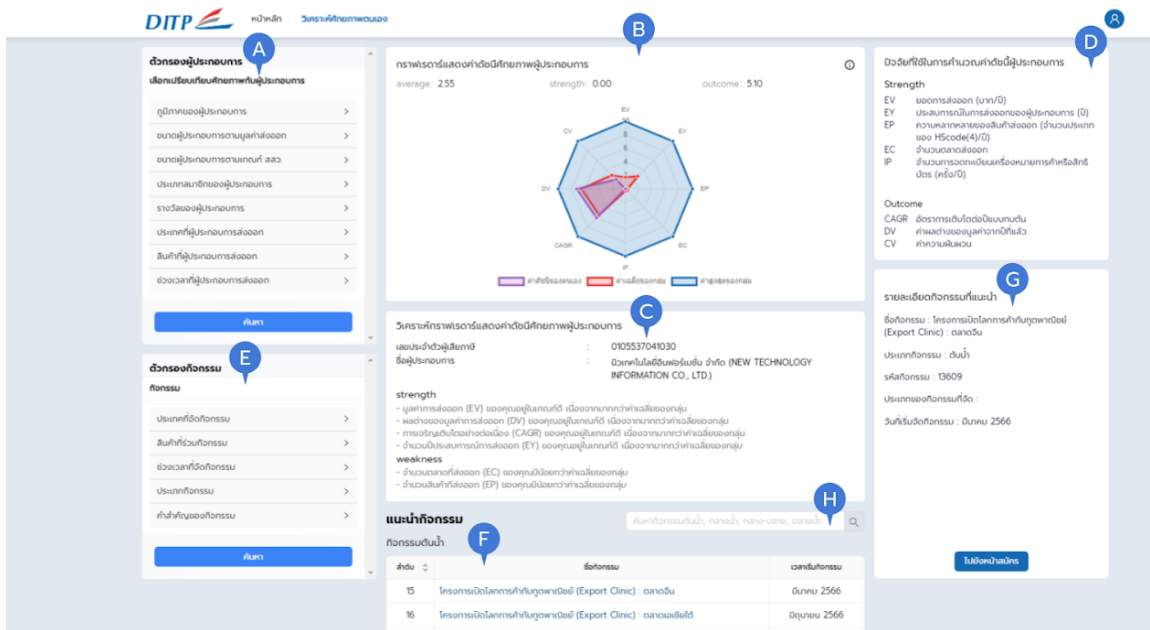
DITP หน้าหลัก วิเคราะห์ศักยภาพตนเอง

A

ตัวกรองผู้ประกอบการ
เลือกเปรียบเทียบศักยภาพกับผู้ประกอบการ

ภูมิภาคของผู้ประกอบการ >
ขนาดผู้ประกอบการตามมูลค่าส่งออก >
ขนาดผู้ประกอบการตามเกณฑ์ สสว. >
ประเภทสมาชิกของผู้ประกอบการ >
รางวัลของผู้ประกอบการ >
ประเภทที่ผู้ประกอบการส่งออก >
สินค้าที่ผู้ประกอบการส่งออก >
ช่วงเวลาที่ผู้ประกอบการส่งออก >

ค้นหา

E

ตัวกรองกิจกรรม
กิจกรรม

ประเภทที่จัดกิจกรรม >
สินค้าที่ร่วมกิจกรรม >
ช่วงเวลาที่จัดกิจกรรม >
ประเภทกิจกรรม >
คำสำคัญของกิจกรรม >

ค้นหา

B

กราฟเรดาร์แสดงค่าดัชนีศักยภาพผู้ประกอบการ

average: 2.55 strength: 0.00 outcome: 5.10

EV EY EP EC IP CAGR DV CV
10 8 6 4 2 0

ค่าดัชนีของตนเอง ค่าเฉลี่ยของกลุ่ม ค่าสูงสุดของกลุ่ม

C

วิเคราะห์กราฟเรดาร์แสดงค่าดัชนีศักยภาพผู้ประกอบการ

เลขประจำตัวผู้เสียภาษี : 0105537041030
ชื่อผู้ประกอบการ : นิวเทคโนโลยีอินฟอร์เมชั่น จำกัด (NEW TECHNOLOGY INFORMATION CO., LTD.)

strength
- มูลค่าการส่งออก (EV) ของคุณอยู่ในเกณฑ์ดี เนื่องจากมากกว่าค่าเฉลี่ยของกลุ่ม
- ผลต่างของมูลค่าการส่งออก (DV) ของคุณอยู่ในเกณฑ์ดี เนื่องจากมากกว่าค่าเฉลี่ยของกลุ่ม
- การเจริญเติบโตอย่างต่อเนื่อง (CAGR) ของคุณอยู่ในเกณฑ์ดี เนื่องจากมากกว่าค่าเฉลี่ยของกลุ่ม
- จำนวนปีประสบการณ์การส่งออก (EY) ของคุณอยู่ในเกณฑ์ดี เนื่องจากมากกว่าค่าเฉลี่ยของกลุ่ม
weakness
- จำนวนตลาดที่ส่งออก (EC) ของคุณมีน้อยกว่าค่าเฉลี่ยของกลุ่ม
- จำนวนสินค้าที่ส่งออก (EP) ของคุณมีน้อยกว่าค่าเฉลี่ยของกลุ่ม

แนะนำกิจกรรม
กิจกรรมต้นน้ำ

H
ค้นหากิจกรรมต้นน้ำ, กลางน้ำ, กลาง-ปลาย, ปลายน้ำ

F

| ลำดับ | ชื่อกิจกรรม | เวลาเริ่มกิจกรรม |
|---|---|---|
| 15 | โครงการเปิดโลกการค้ากับทูตพาณิชย์ (Export Clinic) : ตลาดจีน | มีนาคม 2566 |
| 16 | โครงการเปิดโลกการค้ากับทูตพาณิชย์ (Export Clinic) : ตลาดเอเชียใต้ | มิถุนายน 2566 |

D

ปัจจัยที่ใช้ในการคำนวณค่าดัชนีผู้ประกอบการ

Strength
EV ยอดการส่งออก (บาท/ปี)
EY ประสบการณ์ในการส่งออกของผู้ประกอบการ (ปี)
EP ความหลากหลายของสินค้าส่งออก (จำนวนประเภทของ HScode(4)/ปี)
EC จำนวนตลาดส่งออก
IP จำนวนการจดทะเบียนเครื่องหมายการค้าหรือสิทธิบัตร (ครั้ง/ปี)

Outcome
CAGR อัตราการเติบโตต่อปีแบบทบต้น
DV ค่าผลต่างของมูลค่าจากปีที่แล้ว
CV ค่าความผันผวน

G

รายละเอียดกิจกรรมที่แนะนำ

ชื่อกิจกรรม : โครงการเปิดโลกการค้ากับทูตพาณิชย์ (Export Clinic) : ตลาดจีน

ประเภทกิจกรรม : ต้นน้ำ

รหัสกิจกรรม : 13609

ประเทศของกิจกรรมที่จัด :

วันที่เริ่มจัดกิจกรรม : มีนาคม 2566

ไปยังหน้าสมัคร